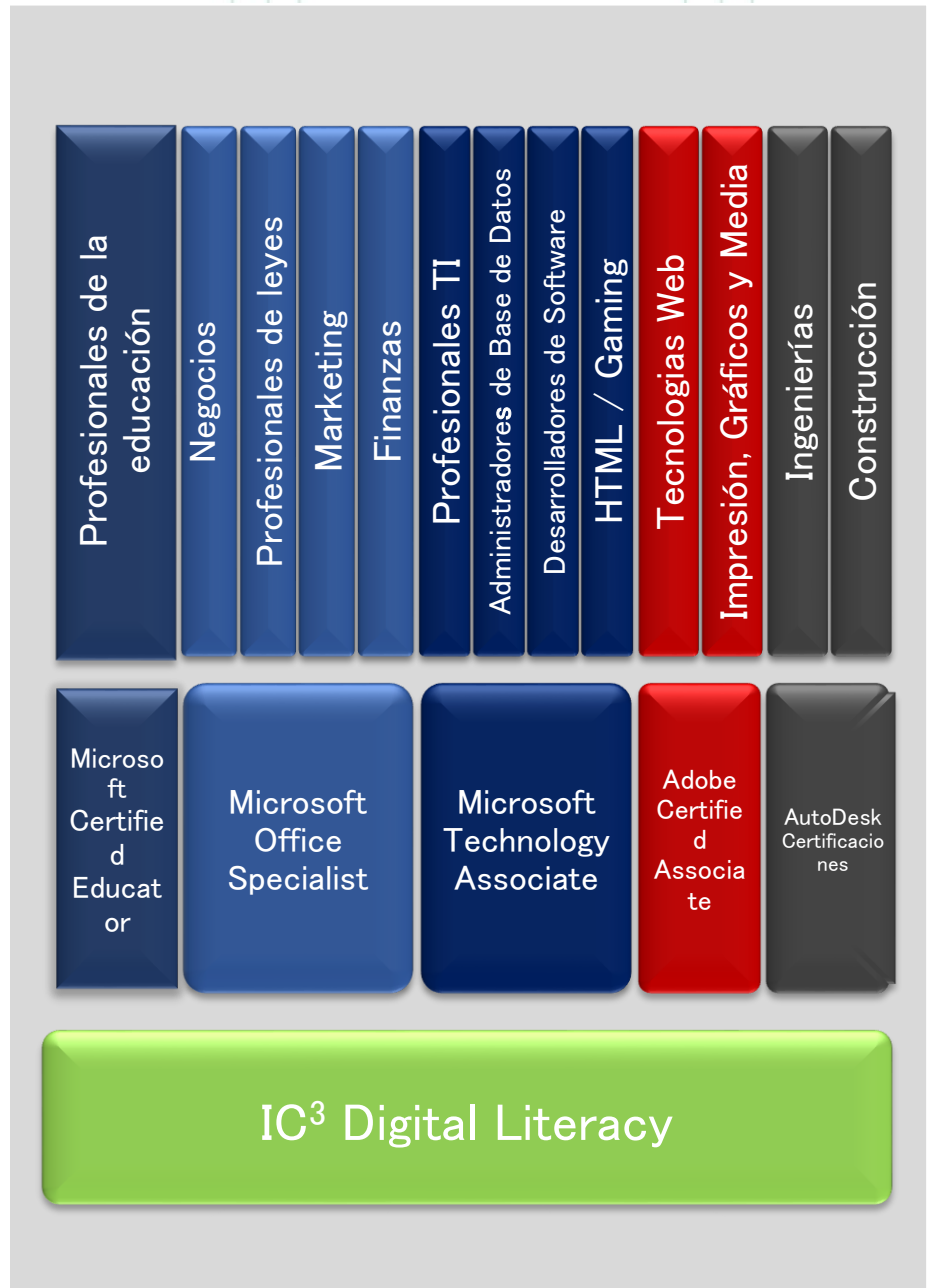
Profesionales de la educación

Negocios

Profesionales de leyes

Marketing

Finanzas

Profesionales TI

Administradores de Base de Datos

Desarrolladores de Software

HTML / Gaming

Tecnologias Web

Impresión, Gráficos y Media

Ingenierías

Construcción

Microsoft Certified Educator

Microsoft Office Specialist

Microsoft Technology Associate

Adobe Certified Associate

AutoDesk Certificaciones

IC$^3$ Digital Literacy